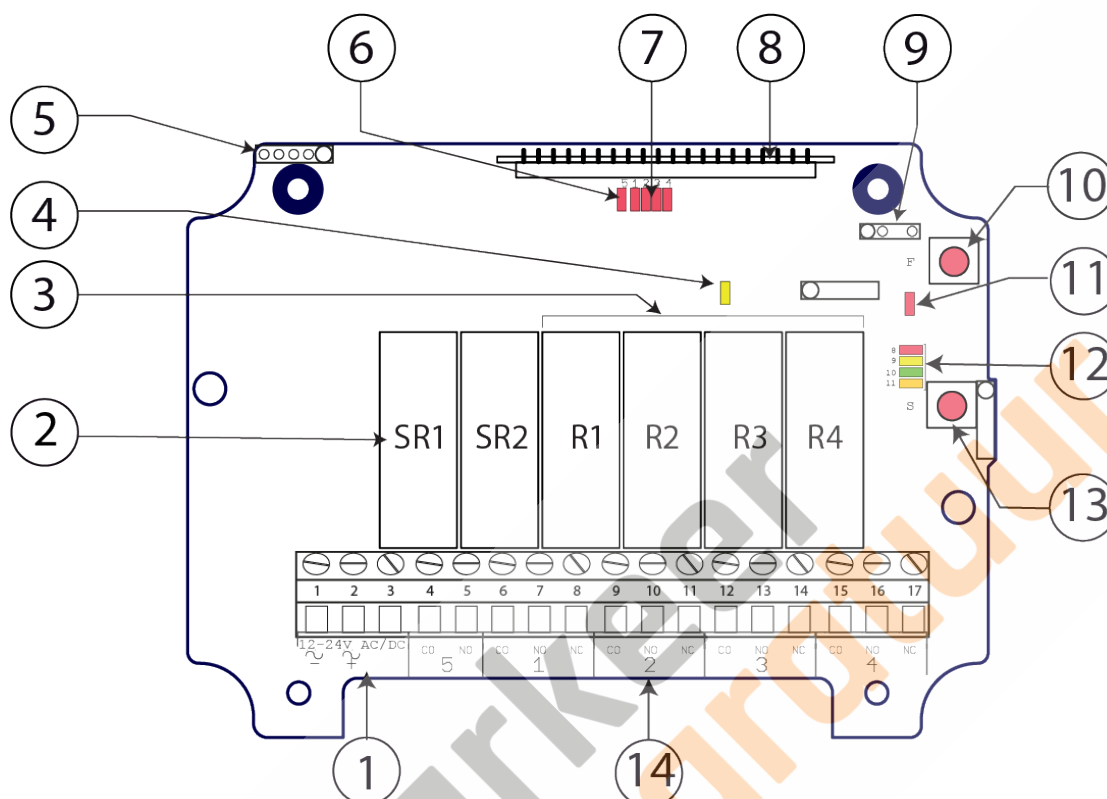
6
7
8
9
5
10
4
11
3
12
2
13
1
14
5 1 2 3 4
F
8
9
10
11
S
SR1
SR2
R1
R2
R3
R4
1
2
3
4
5
6
7
8
9
10
11
12
13
14
15
16
17
12-24V AC/DC
$\sim$ $\sim$
$-$ $+$
CO NO
5
CO NO NC
1
CO NO NC
2
CO NO NC
3
CO NO NC
4